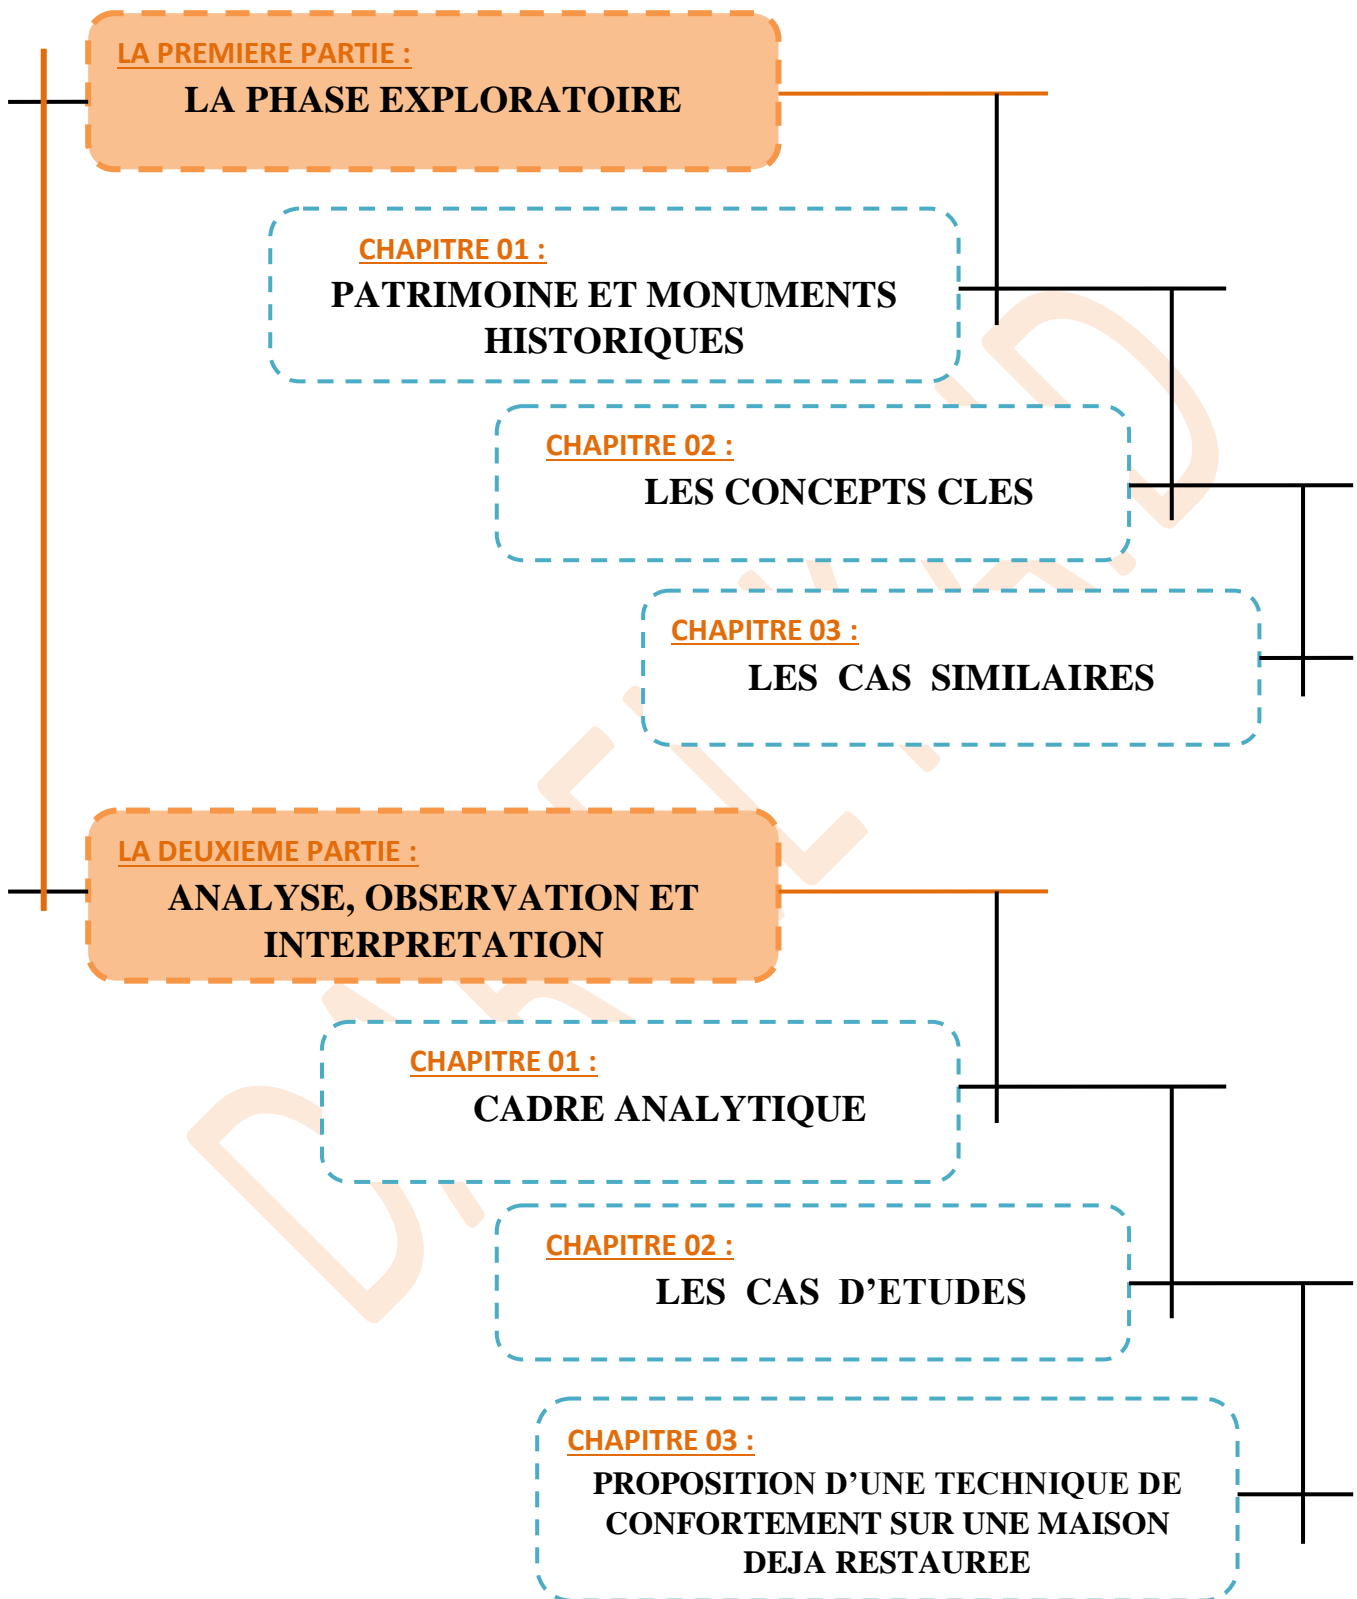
LA PREMIERE PARTIE :
LA PHASE EXPLORATOIRE

CHAPITRE 01 :
PATRIMOINE ET MONUMENTS HISTORIQUES

CHAPITRE 02 :
LES CONCEPTS CLES

CHAPITRE 03 :
LES CAS SIMILAIRES

LA DEUXIEME PARTIE :
ANALYSE, OBSERVATION ET INTERPRETATION

CHAPITRE 01 :
CADRE ANALYTIQUE

CHAPITRE 02 :
LES CAS D'ETUDES

CHAPITRE 03 :
PROPOSITION D'UNE TECHNIQUE DE CONFORTEMENT SUR UNE MAISON DEJA RESTAUREE